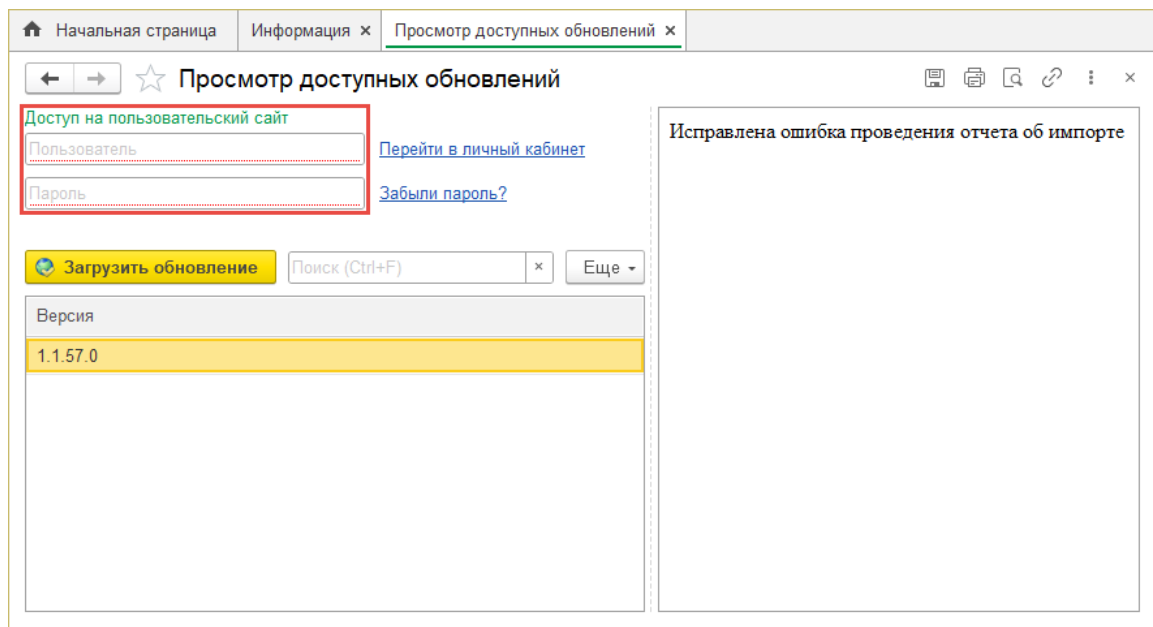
Начальная страница | Информация × | Просмотр доступных обновлений ×

Просмотр доступных обновлений

Доступ на пользовательский сайт
Пользователь
Перейти в личный кабинет
Пароль
Забыли пароль?

Загрузить обновление
Поиск (Ctrl+F)
×
Еще

| Версия |
|---|
| 1.1.57.0 |

Исправлена ошибка проведения отчета об импорте